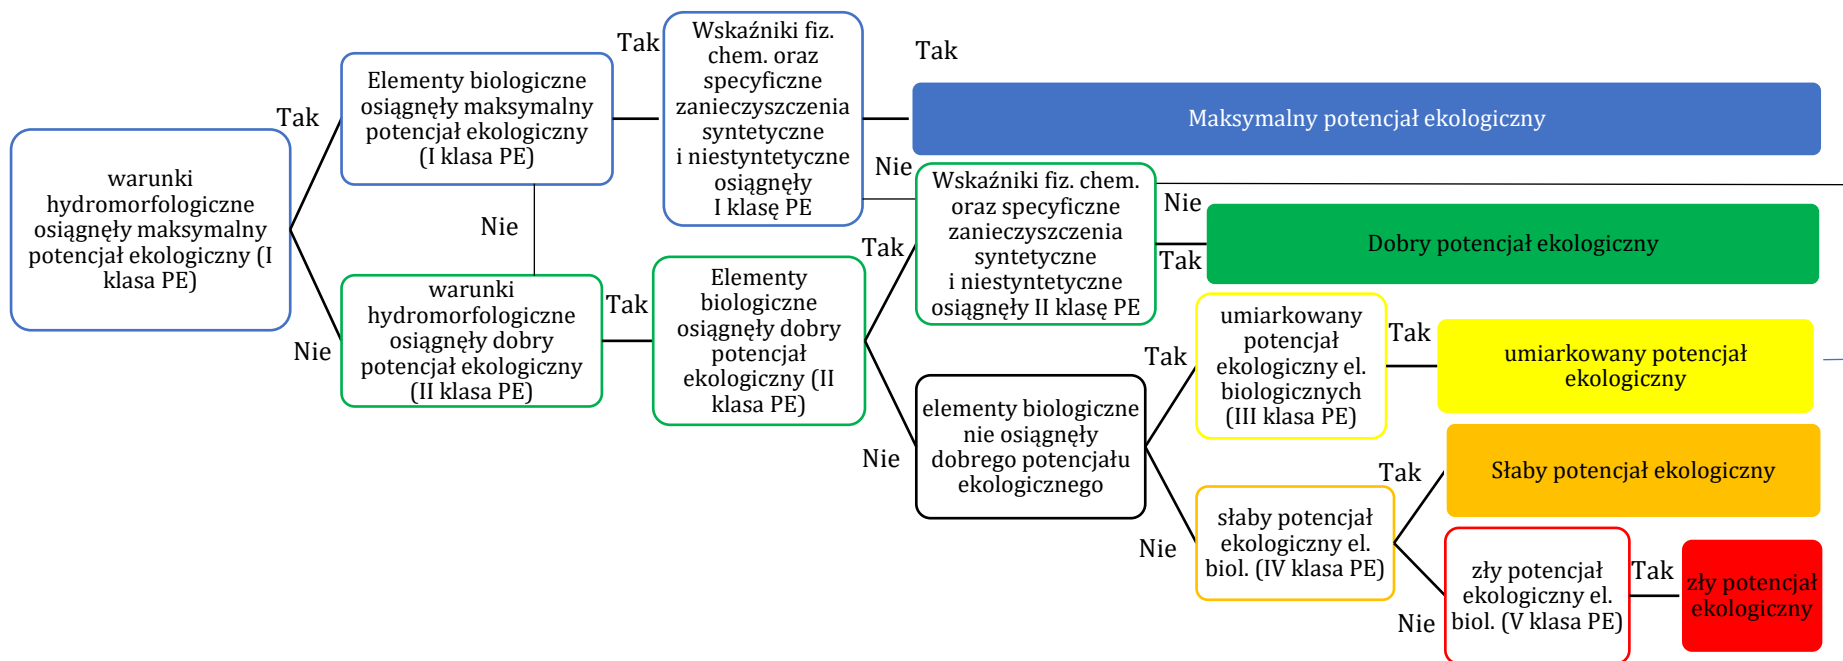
warunki hydromorfologiczne osiągnęły maksymalny potencjał ekologiczny (I klasa PE)

Tak

Elementy biologiczne osiągnęły maksymalny potencjał ekologiczny (I klasa PE)

Tak

Wskaźniki fiz. chem. oraz specyficzne zanieczyszczenia syntetyczne i niestyntetyczne osiągnęły I klasę PE

Tak

Maksymalny potencjał ekologiczny

Nie

Nie

warunki hydromorfologiczne osiągnęły dobry potencjał ekologiczny (II klasa PE)

Tak

Elementy biologiczne osiągnęły dobry potencjał ekologiczny (II klasa PE)

Tak

Wskaźniki fiz. chem. oraz specyficzne zanieczyszczenia syntetyczne i niestyntetyczne osiągnęły II klasę PE

Nie

Tak

Dobry potencjał ekologiczny

Nie

Nie

elementy biologiczne nie osiągnęły dobrego potencjału ekologicznego

Tak

umiarkowany potencjał ekologiczny el. biologicznych (III klasa PE)

Tak

umiarkowany potencjał ekologiczny

Nie

słaby potencjał ekologiczny el. biol. (IV klasa PE)

Tak

Słaby potencjał ekologiczny

Nie

zły potencjał ekologiczny el. biol. (V klasa PE)

Tak

zły potencjał ekologiczny